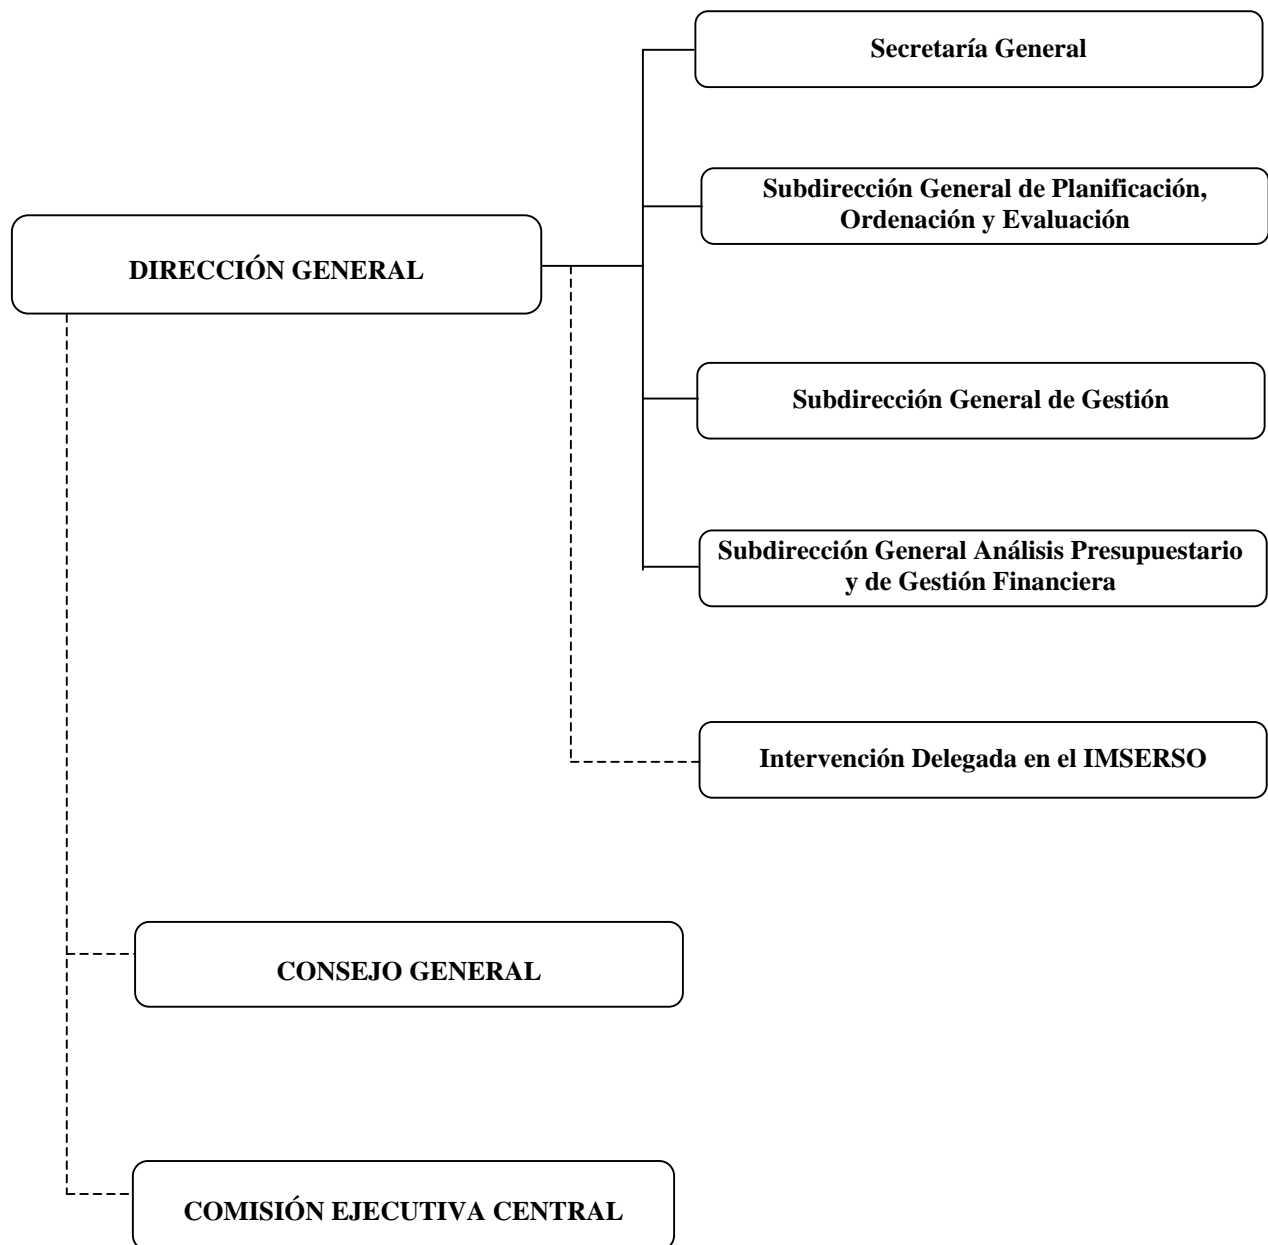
DIRECCIÓN GENERAL

Secretaría General

Subdirección General de Planificación, Ordenación y Evaluación

Subdirección General de Gestión

Subdirección General Análisis Presupuestario y de Gestión Financiera

Intervención Delegada en el IMSERSO

CONSEJO GENERAL

COMISIÓN EJECUTIVA CENTRAL